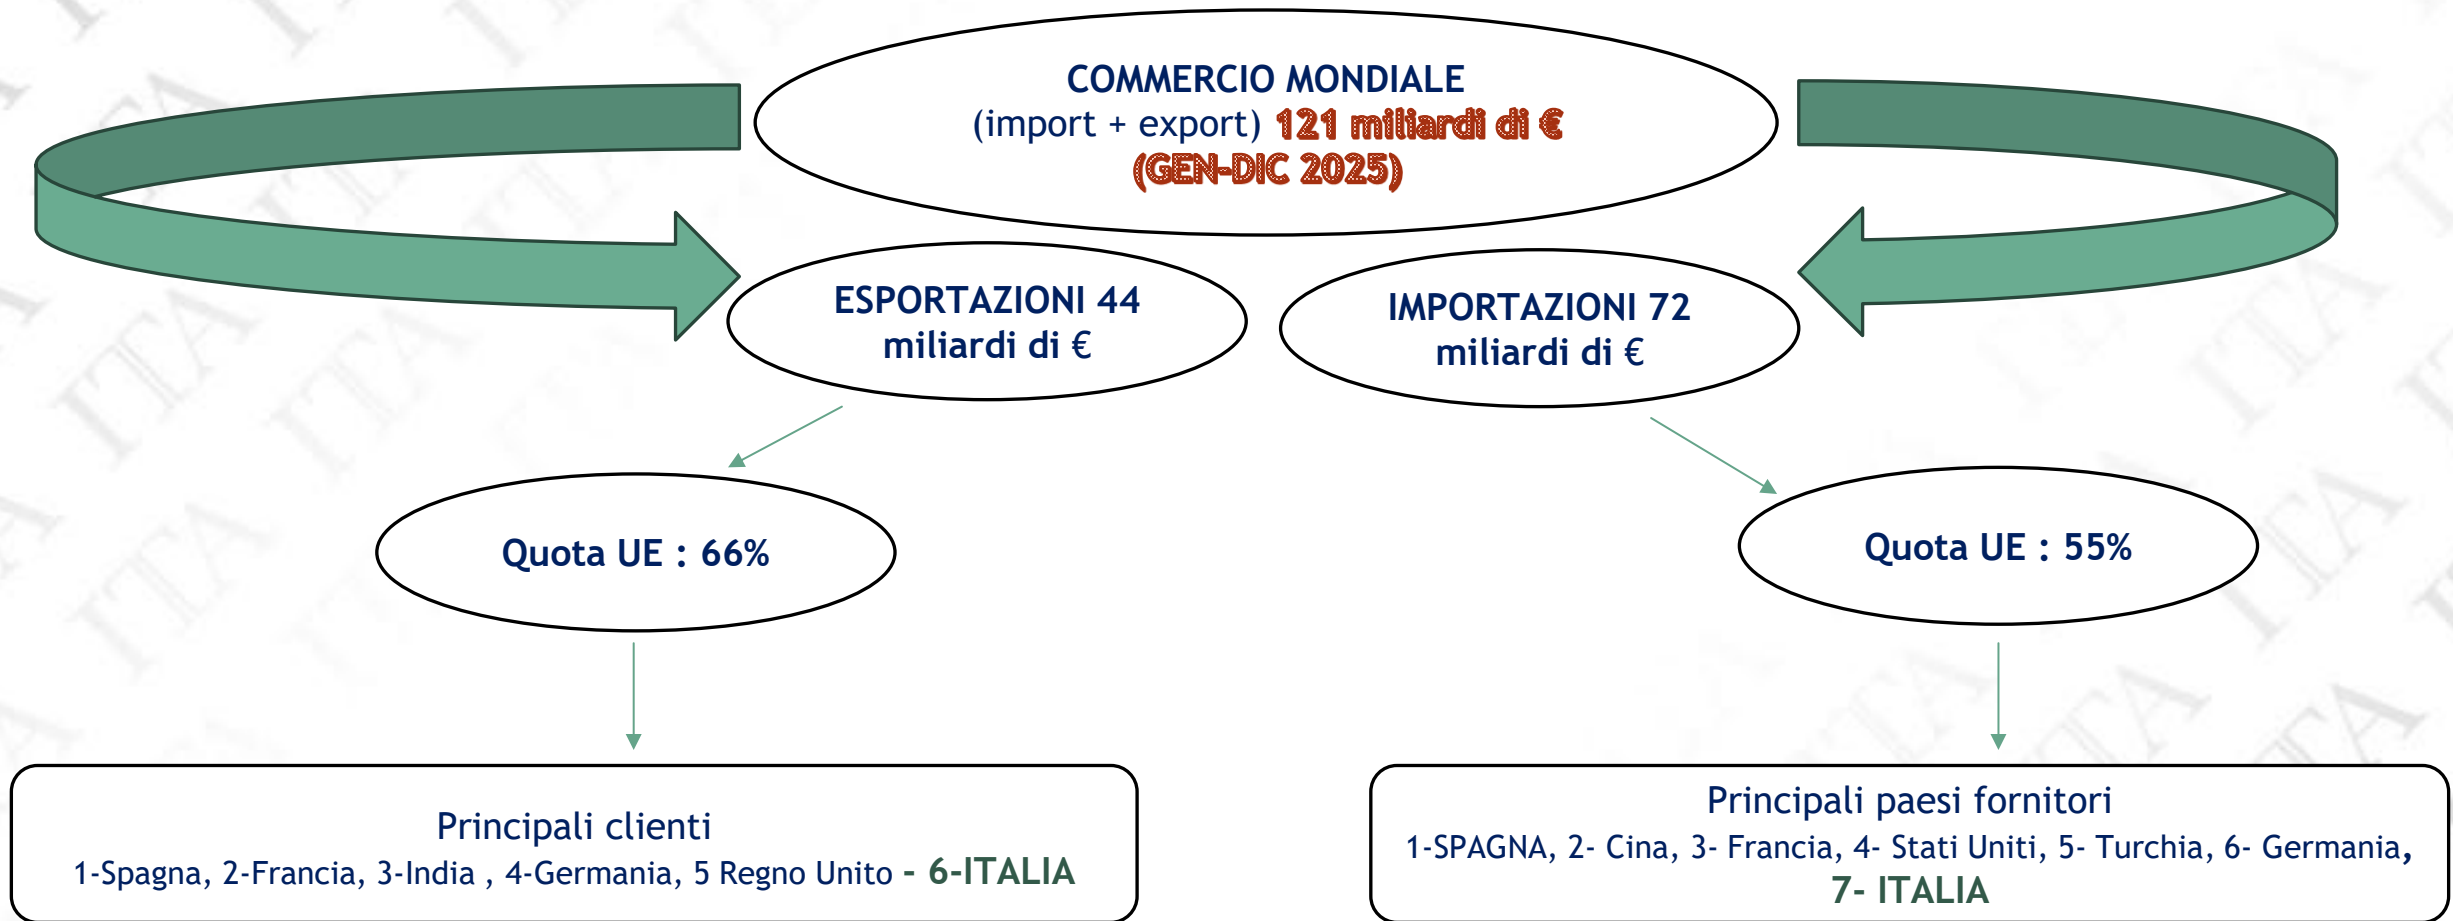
COMMERCIO MONDIALE
(import + export) 121 miliardi di €
(GEN-DIC 2025)

ESPORTAZIONI 44
miliardi di €

IMPORTAZIONI 72
miliardi di €

Quota UE : 66%

Quota UE : 55%

Principali clienti
1-Spagna, 2-Francia, 3-India , 4-Germania, 5 Regno Unito - 6-ITALIA

Principali paesi fornitori
1-SPAGNA, 2- Cina, 3- Francia, 4- Stati Uniti, 5- Turchia, 6- Germania,
7- ITALIA